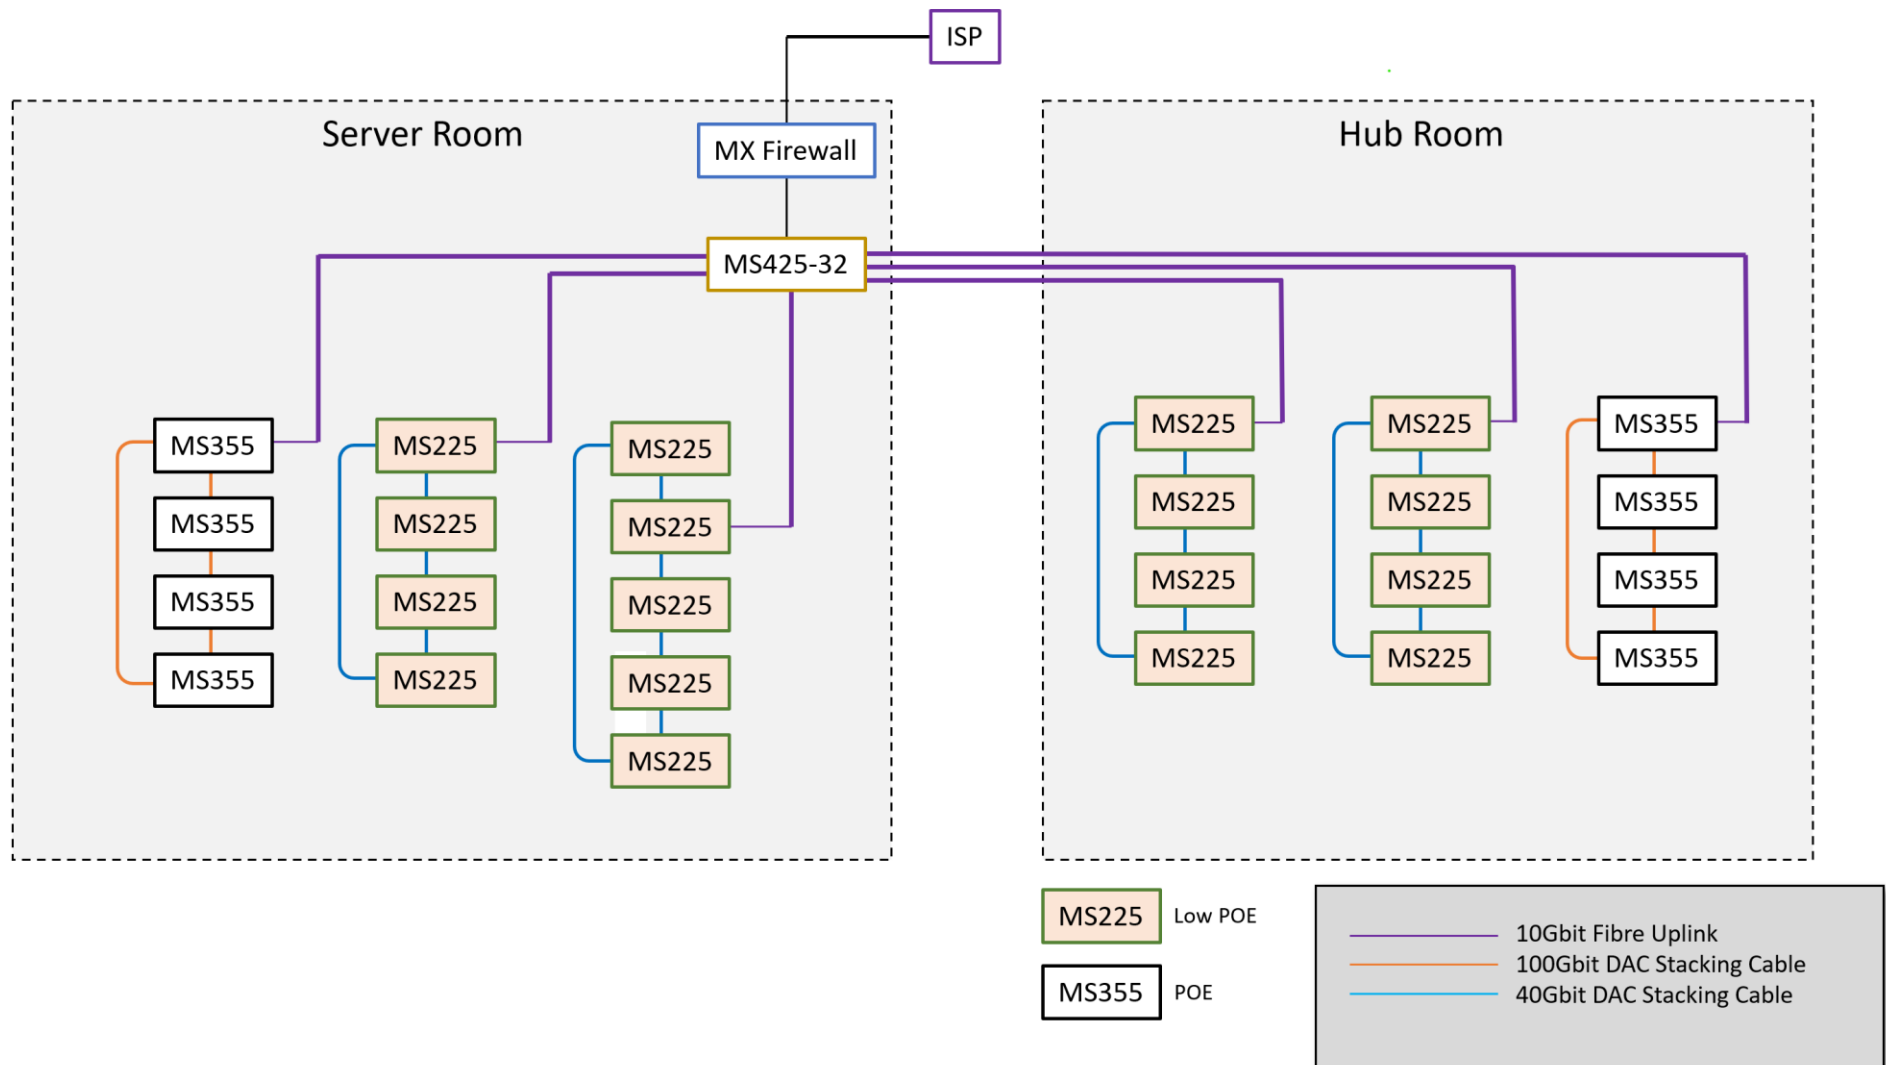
ISP

Server Room

MX Firewall

MS425-32

MS355
MS355
MS355
MS355

MS225
MS225
MS225
MS225

MS225
MS225
MS225
MS225
MS225

Hub Room

MS225
MS225
MS225
MS225

MS225
MS225
MS225
MS225

MS355
MS355
MS355
MS355

MS225 Low POE

MS355 POE

10Gbit Fibre Uplink
100Gbit DAC Stacking Cable
40Gbit DAC Stacking Cable